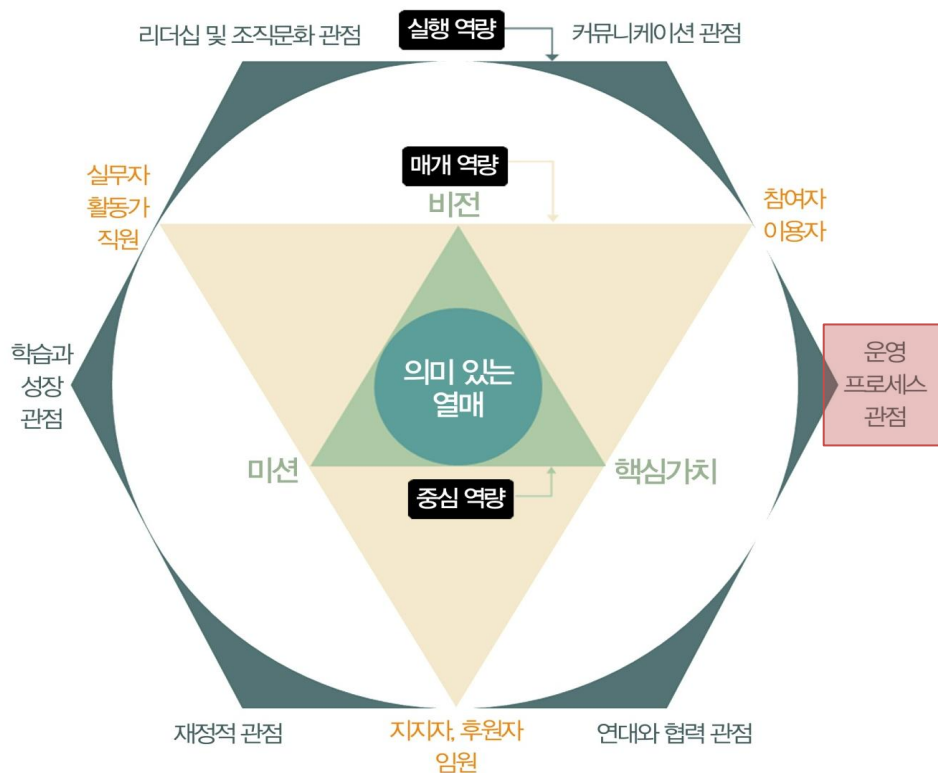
리더십 및 조직문화 관점

실행 역량

커뮤니케이션 관점

실무자
활동가
직원

매개 역량

비전

참여자
이용자

학습과
성장
관점

의미 있는
열매

운영
프로세스
관점

미션

핵심가치

중심 역량

재정적 관점

지지자, 후원자
임원

연대와 협력 관점